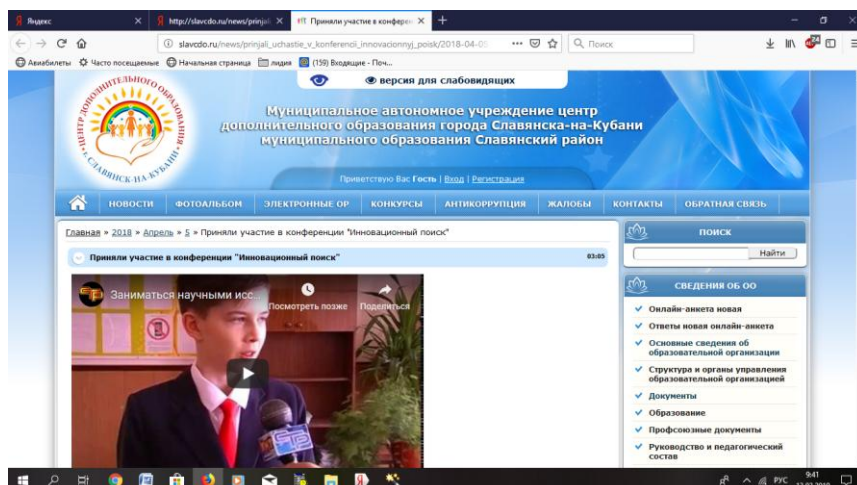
Яндекс
http://slavcdo.ru/news/prinjal
Приняли участие в конферен
slavcdo.ru/news/prinjali_uchastie_v_konferencii_innovacionnyj_poisk/2018-04-05
Поиск
Авиабилеты Часто посещаемые Начальная страница лидия (159) Входящие - Поч...
версия для слабовидящих

ЦЕНТР ДОПОЛНИТЕЛЬНОГО ОБРАЗОВАНИЯ СЛАВЯНСК-НА-КУБАНИ

Муниципальное автономное учреждение центр дополнительного образования города Славянска-на-Кубани муниципального образования Славянский район

Приветствую Вас Гость | Вход | Регистрация

НОВОСТИ ФОТОАЛЬБОМ ЭЛЕКТРОННЫЕ ОР КОНКУРСЫ АНТИКОРРУПЦИЯ ЖАЛОБЫ КОНТАКТЫ ОБРАТНАЯ СВЯЗЬ

Главная » 2018 » Апрель » 5 » Приняли участие в конференции "Инновационный поиск"

Приняли участие в конференции "Инновационный поиск" 03:05

Заниматься научными исс...
Посмотреть позже
Поделиться

ПОИСК
Найти

СВЕДЕНИЯ ОБ ОО
Онлайн-анкета новая
Ответы новая онлайн-анкета
Основные сведения об образовательной организации
Структура и органы управления образовательной организацией
Документы
Образование
Профсоюзные документы
Руководство и педагогический состав

РУС 9:41 12.07.2018